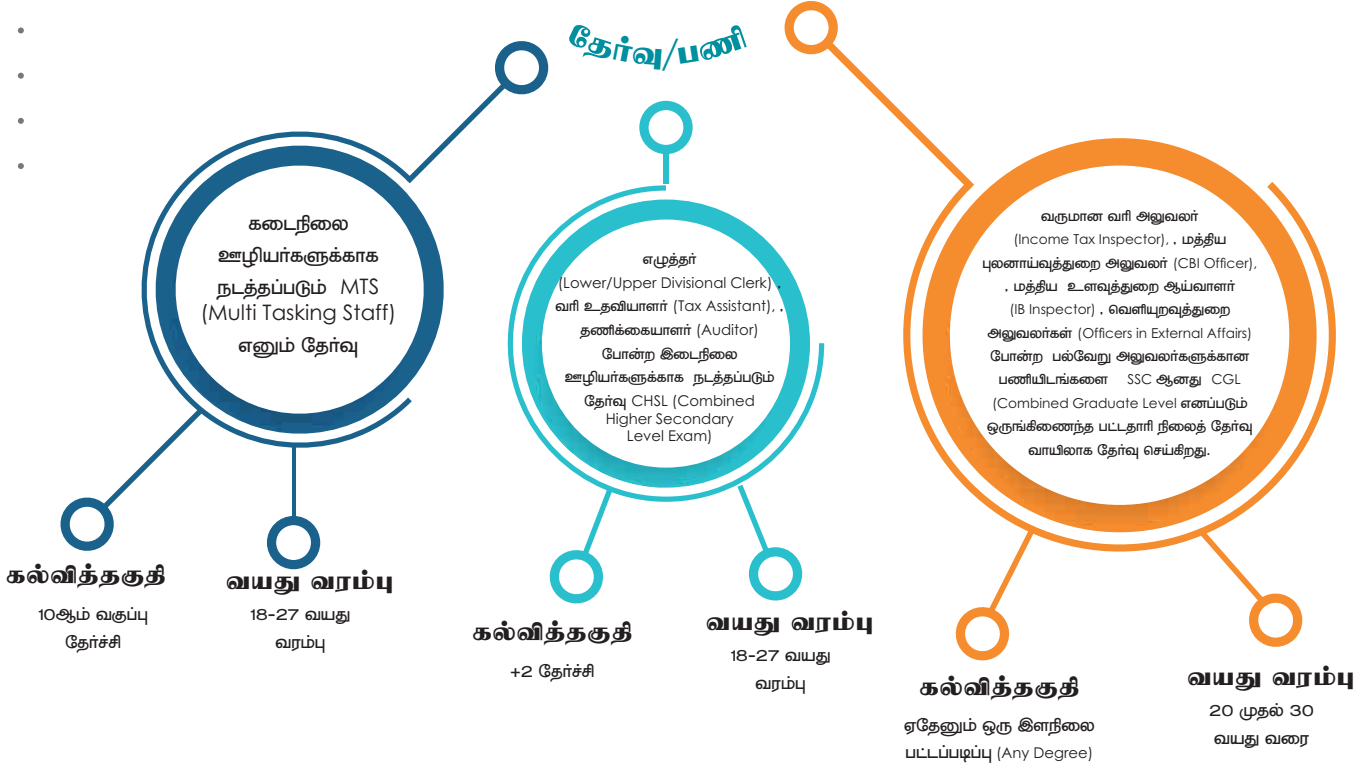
தேர்வு/பணி

கடைநிலை ஊழியர்களுக்காக நடத்தப்படும் MTS (Multi Tasking Staff) எனும் தேர்வு

எழுத்தர் (Lower/Upper Divisional Clerk) , வரி உதவியாளர் (Tax Assistant), , தணிக்கையாளர் (Auditor) போன்ற இடைநிலை ஊழியர்களுக்காக நடத்தப்படும் தேர்வு CHSL (Combined Higher Secondary Level Exam)

வருமான வரி அலுவலர் (Income Tax Inspector), , மத்திய புலனாய்வுத்துறை அலுவலர் (CBI Officer), , மத்திய உளவுத்துறை ஆய்வாளர் (IB Inspector) , வெளியுறவுத்துறை அலுவலர்கள் (Officers in External Affairs) போன்ற பல்வேறு அலுவலர்களுக்கான பணியிடங்களை SSC ஆனது CGL (Combined Graduate Level எனப்படும் ஒருங்கிணைந்த பட்டதாரி நிலைத் தேர்வு வாயிலாக தேர்வு செய்கிறது.

கல்வித்தகுதி
10ஆம் வகுப்பு தேர்ச்சி

வயது வரம்பு
18-27 வயது வரம்பு

கல்வித்தகுதி
+2 தேர்ச்சி

வயது வரம்பு
18-27 வயது வரம்பு

கல்வித்தகுதி
ஏதேனும் ஒரு இளநிலை பட்டப்படிப்பு (Any Degree)

வயது வரம்பு
20 முதல் 30 வயது வரை